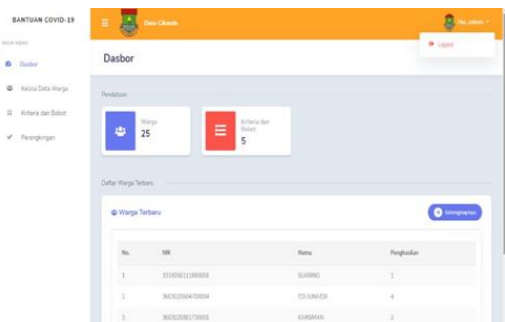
BANTUAN COVID-19

MAIN MENU

Dasbor

Kelola Data Warga

Kriteria dan Bobot

Perangkingan

Desa Cibeuti

Hai, admin

Logout

Dasbor

Pendataan

Warga
25

Kriteria dan Bobot
5

Daftar Warga Terbaru

Warga Terbaru

Selengkapnya

| No. | NIK | Nama | Penghasilan |
|---|---|---|---|
| 1 | 3310050211990003 | SUKRINO | 1 |
| 2 | 3603020604700004 | EDI JUNAEDI | 4 |
| 3 | 3603020901730001 | KARSIMAN | 2 |